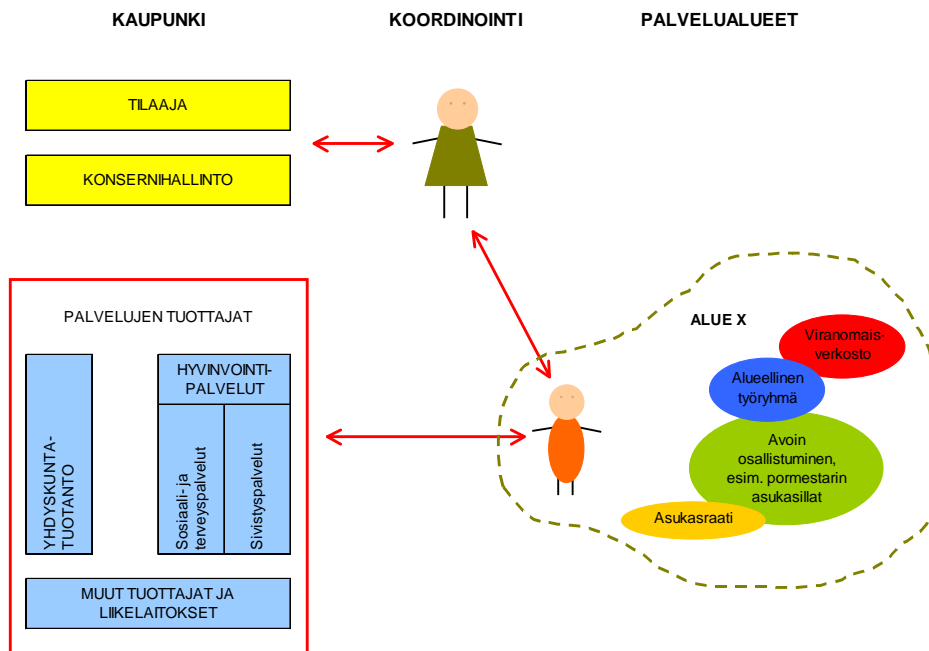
KAUPUNKI

KOORDINOINTI

PALVELUALUEET

TILAAJA

KONSERNIHALLINTO

PALVELUJEN TUOTTAJAT

YHDYSKUNTATUOTANTO

HYVINVOINTIPALVELUT

Sosiaali- ja terveyspalvelut

Sivistyspalvelut

MUUT TUOTTAJAT JA LIIKELAITOKSET

ALUE X

Viranomaisverkosto

Alueellinen työryhmä

Avoin osallistuminen, esim. pormestarin asukasillat

Asukasraati